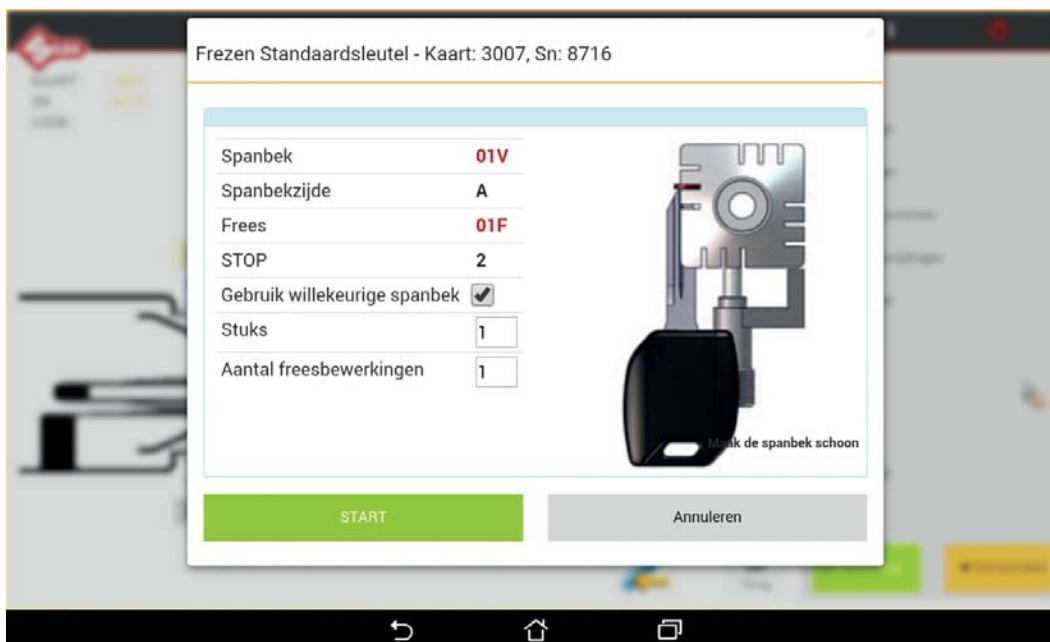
Frezen Standaardsleutel - Kaart: 3007, Sn: 8716

| | |
|---|---|
| Spanbek | 01V |
| Spanbekzijde | A |
| Frees | 01F |
| STOP | 2 |
| Gebruik willekeurige spanbek | ✔ |
| Stuks | 1 |
| Aantal freesbewerkingen | 1 |

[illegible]k de spanbek schoon

START

Annuleren